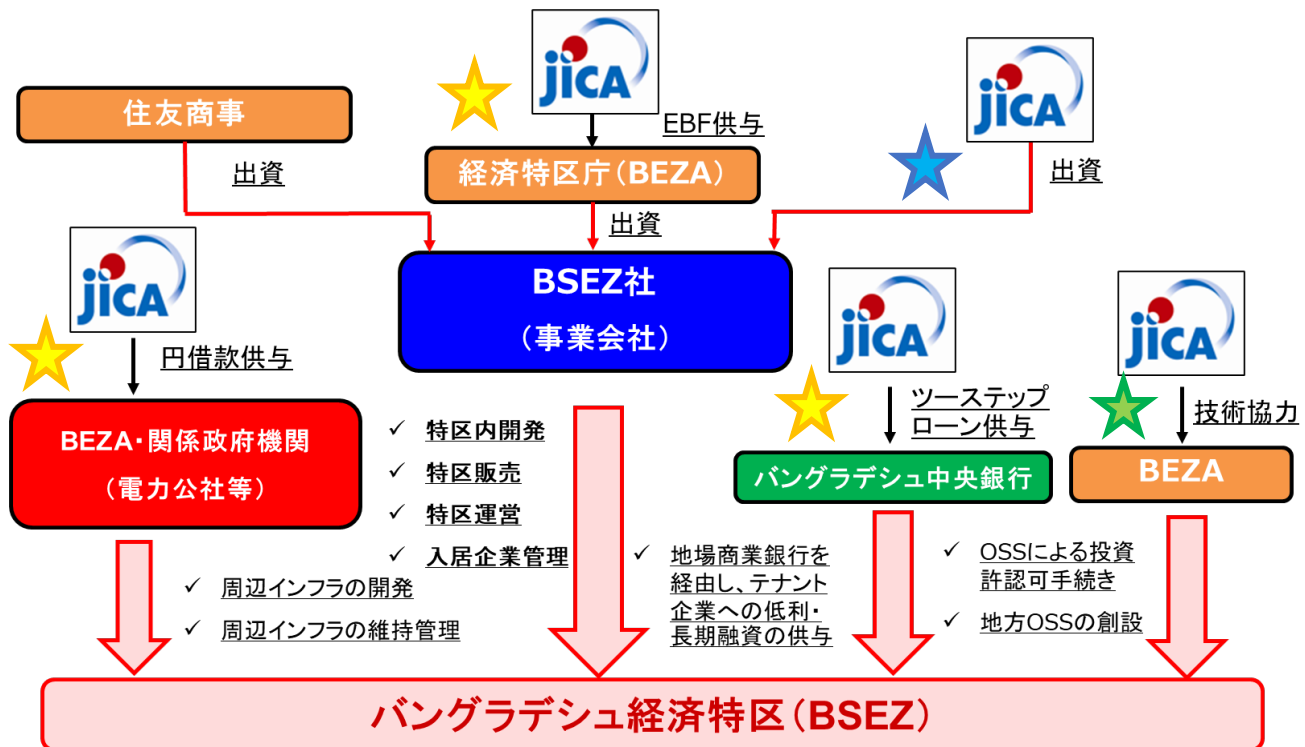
jiCA

住友商事

出資

EBF供与

経済特区庁（BEZA）

出資

jiCA

出資

BSEZ社

（事業会社）

jiCA

円借款供与

BEZA・関係政府機関

（電力公社等）

✓ 特区内開発
✓ 特区販売
✓ 特区運営
✓ 入居企業管理

jiCA

ツーステップローン供与

バングラデシュ中央銀行

jiCA

技術協力

BEZA

✓ 周辺インフラの開発
✓ 周辺インフラの維持管理

✓ 地場商業銀行を経由し、テナント企業への低利・長期融資の供与

✓ OSSによる投資許認可手続き

✓ 地方OSSの創設

バングラデシュ経済特区（BSEZ）